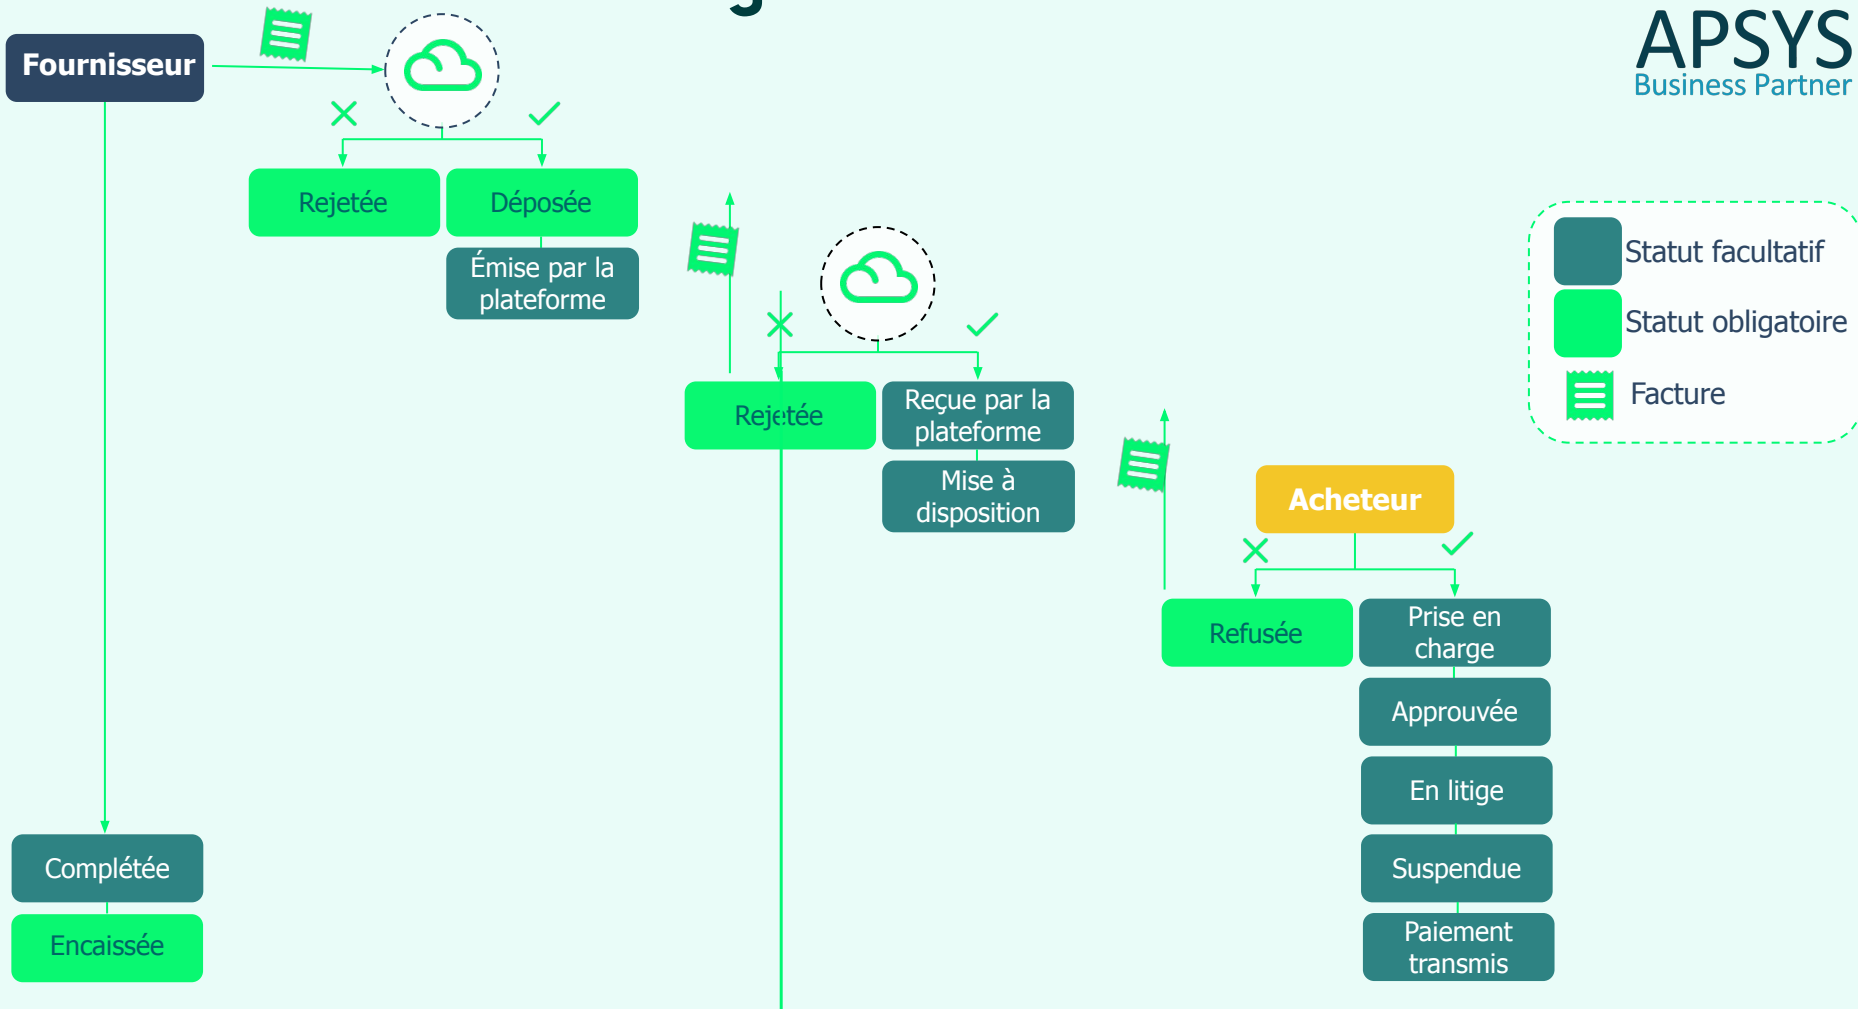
Fournisseur

APSYS
Business Partner

Rejetée
Déposée
Émise par la plateforme

Statut facultatif
Statut obligatoire
Facture

Rejetée
Reçue par la plateforme
Mise à disposition

Acheteur

Refusée
Prise en charge
Approuvée
En litige
Suspendue
Paiement transmis

Complétée
Encaissée